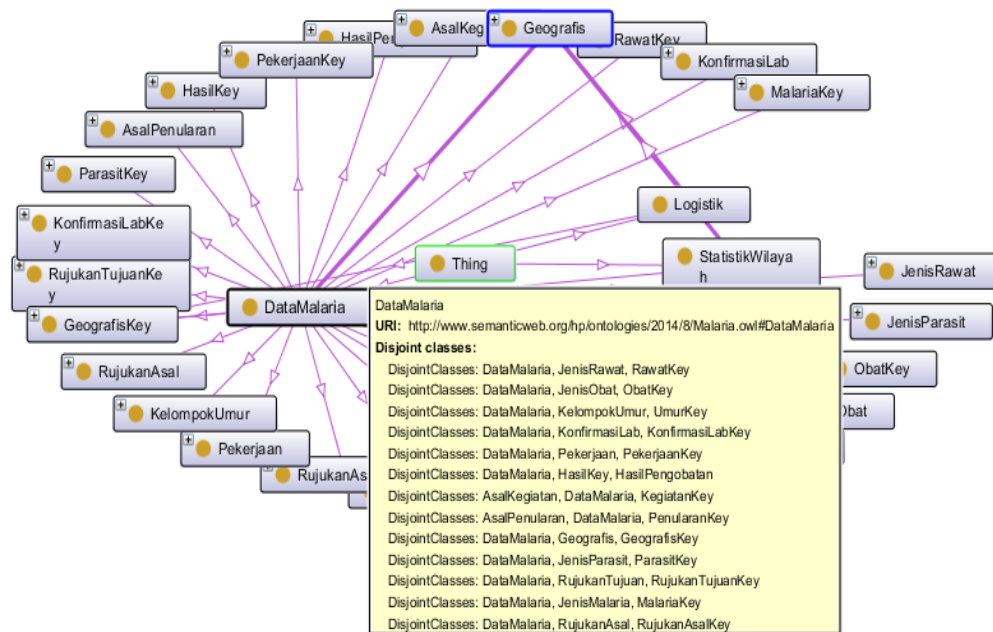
HasilPen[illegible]
AsalKeg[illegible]
Geografis
RawatKey
PekerjaanKey
KonfirmasiLab
HasilKey
MalariaKey
AsalPenularan
ParasitKey
Logistik
KonfirmasiLabKey
Thing
StatistikWilayah
JenisRawat
RujukanTujuanKey
DataMalaria
GeografisKey
JenisParasit
RujukanAsal
ObatKey
KelompokUmur
Obat
Pekerjaan
RujukanAs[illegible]

DataMalaria
URI: http://www.semanticweb.org/hp/ontologies/2014/8/Malaria.owl#DataMalaria
Disjoint classes:
DisjointClasses: DataMalaria, JenisRawat, RawatKey
DisjointClasses: DataMalaria, JenisObat, ObatKey
DisjointClasses: DataMalaria, KelompokUmur, UmurKey
DisjointClasses: DataMalaria, KonfirmasiLab, KonfirmasiLabKey
DisjointClasses: DataMalaria, Pekerjaan, PekerjaanKey
DisjointClasses: DataMalaria, HasilKey, HasilPengobatan
DisjointClasses: AsalKegiatan, DataMalaria, KegiatanKey
DisjointClasses: AsalPenularan, DataMalaria, PenularanKey
DisjointClasses: DataMalaria, Geografis, GeografisKey
DisjointClasses: DataMalaria, JenisParasit, ParasitKey
DisjointClasses: DataMalaria, RujukanTujuan, RujukanTujuanKey
DisjointClasses: DataMalaria, JenisMalaria, MalariaKey
DisjointClasses: DataMalaria, RujukanAsal, RujukanAsalKey